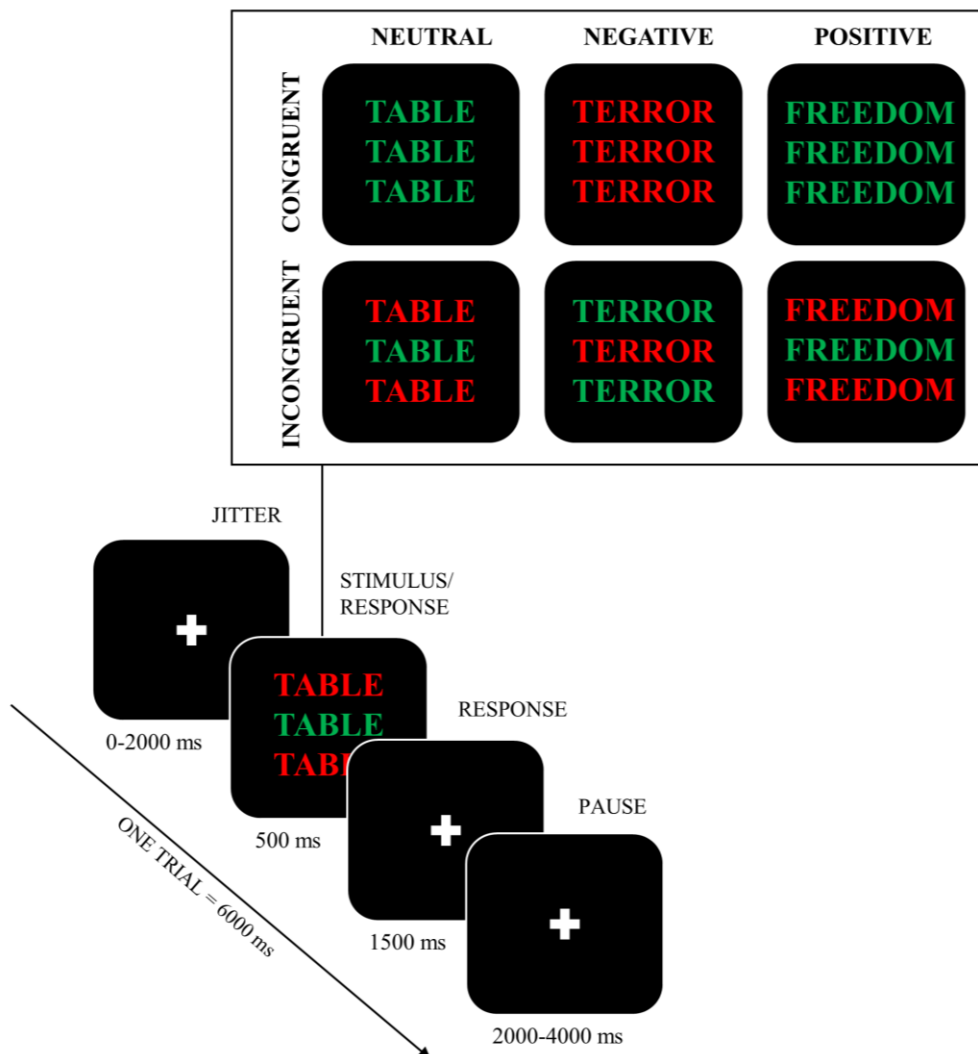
NEUTRAL NEGATIVE POSITIVE

CONGRUENT

TABLE
TABLE
TABLE

TERROR
TERROR
TERROR

FREEDOM
FREEDOM
FREEDOM

INCONGRUENT

TABLE
TABLE
TABLE

TERROR
TERROR
TERROR

FREEDOM
FREEDOM
FREEDOM

JITTER

0-2000 ms

STIMULUS/
RESPONSE

TABLE
TABLE
TAB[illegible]

500 ms

RESPONSE

1500 ms

PAUSE

2000-4000 ms

ONE TRIAL = 6000 ms